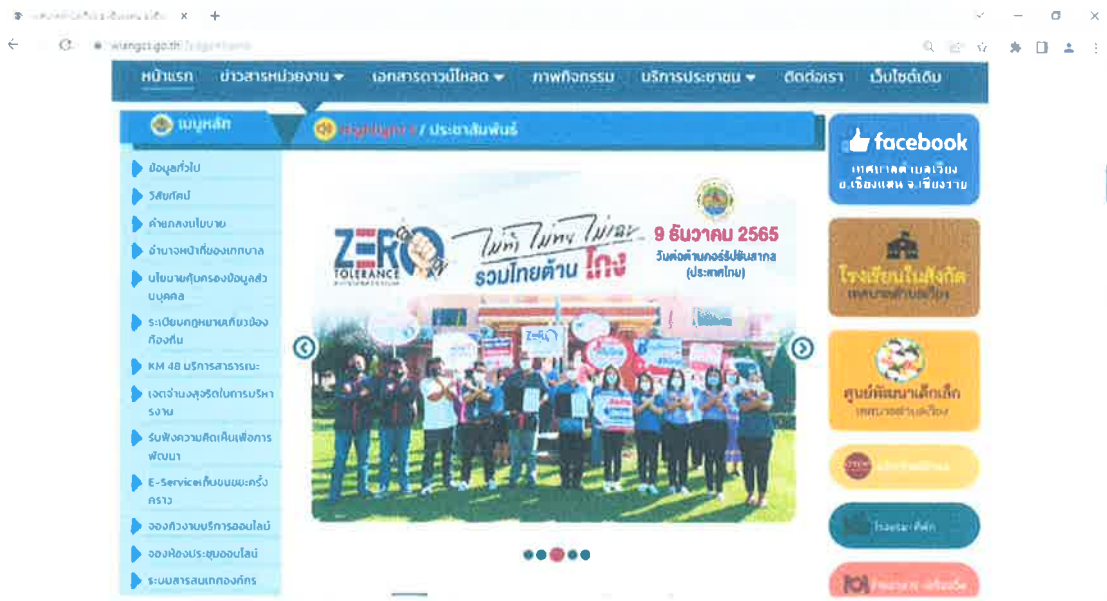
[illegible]

wiangsci.go.th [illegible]

หน้าแรก ข่าวสารหน่วยงาน ▾ เอกสารดาวน์โหลด ▾ ภาพกิจกรรม บริการประชาชน ▾ ติดต่อเรา เว็บไซต์เดิม

เมนูหลัก

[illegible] / ประชาสัมพันธ์

ข้อมูลทั่วไป
วิสัยทัศน์
ค่ายกลงนโยบาย
อำนาจหน้าที่ของเทศบาล
นโยบายคุ้มครองข้อมูลส่วนบุคคล
ระเบียบกฎหมายเกี่ยวข้องท้องถิ่น
KM 48 บริการสาธารณะ
เจตจำนงสุจริตในการบริหารงาน
รับฟังความคิดเห็นเพื่อการพัฒนา
E-Serviceเก็บขยะมูลฝอยครั้งคราว
จองคิวงานบริการออนไลน์
จองห้องประชุมออนไลน์
ระบบสารสนเทศองค์กร

ZERO TOLERANCE

ไม่ทำ ไม่ทน ไม่เฉย
รวมไทยต้าน โกง

9 ธันวาคม 2565
วันต่อต้านคอร์รัปชันสากล
(ประเทศไทย)

facebook
เทศบาลตำบลเวียง
อ.เชียงแสน จ.เชียงราย

โรงเรียนในสังกัด
เทศบาลตำบลเวียง

ศูนย์พัฒนาเด็กเล็ก
เทศบาลตำบลเวียง

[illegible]

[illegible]

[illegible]